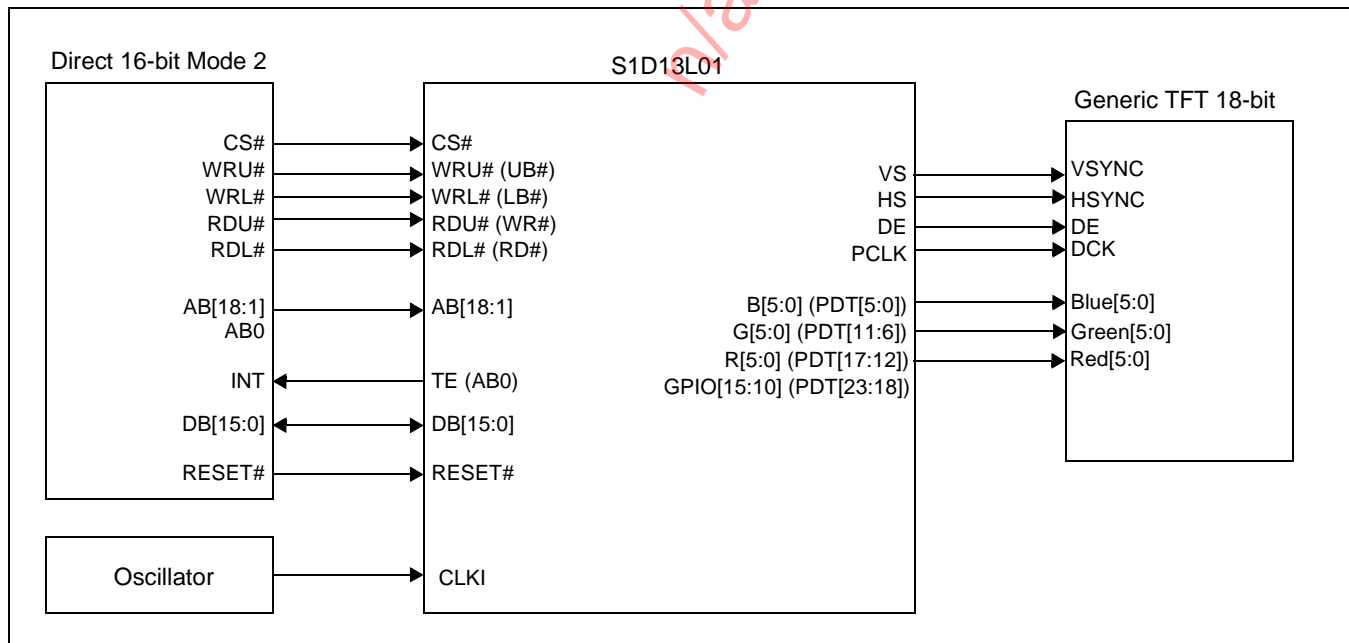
Direct 16-bit Mode 2

CS#
WRU#
WRL#
RDU#
RDL#

AB[18:1]
AB0

INT

DB[15:0]

RESET#

Oscillator

S1D13L01

CS#
WRU# (UB#)
WRL# (LB#)
RDU# (WR#)
RDL# (RD#)

AB[18:1]

TE (AB0)

DB[15:0]

RESET#

CLKI

VS
HS
DE
PCLK

B[5:0] (PDT[5:0])
G[5:0] (PDT[11:6])
R[5:0] (PDT[17:12])
GPIO[15:10] (PDT[23:18])

Generic TFT 18-bit

VSYNC
HSYNC
DE
DCK

Blue[5:0]
Green[5:0]
Red[5:0]